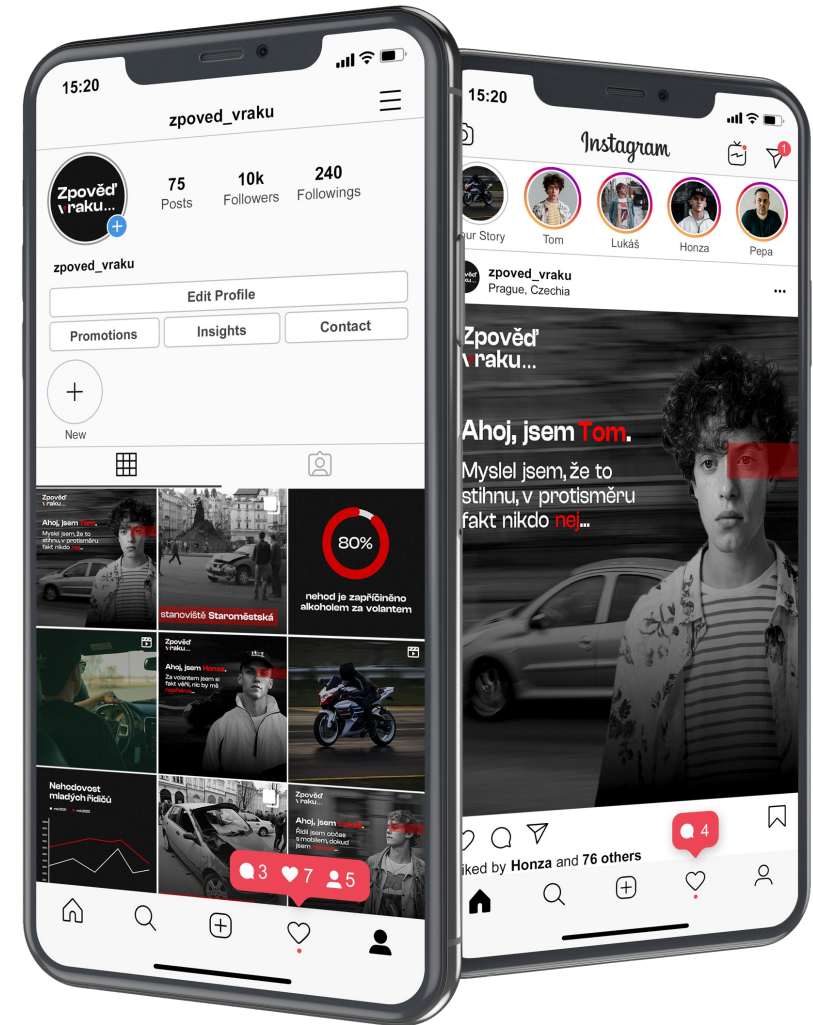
15:20

zpoved_vraku

Zpověď vraku...

75
Posts

10k
Followers

240
Followings

zpoved_vraku

Edit Profile

Promotions

Insights

Contact

New

Zpověď vraku...

Ahoj, jsem Tom.

Myslel jsem, že to stihnu, v protisměru fakt nikdo nej...

stanoviště Staroměstská

80%

nehod je zapříčiněno alkoholem za volantem

Zpověď vraku...

Ahoj, jsem Honza.

Za volantem jsem si fakt věřil, nic by mě nezaskočilo...

Nehodovost mladých řidičů

Zpověď vraku...

Ahoj, jsem Lukáš.

Řídil jsem občas s mobilem, dokud jsem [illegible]

3
7
5

15:20

Instagram

1

Your Story
Tom
Lukáš
Honza
Pepa

zpoved_vraku
Prague, Czechia

Zpověď vraku...

Ahoj, jsem Tom.

Myslel jsem, že to stihnu, v protisměru fakt nikdo nej...

4

Liked by Honza and 76 others